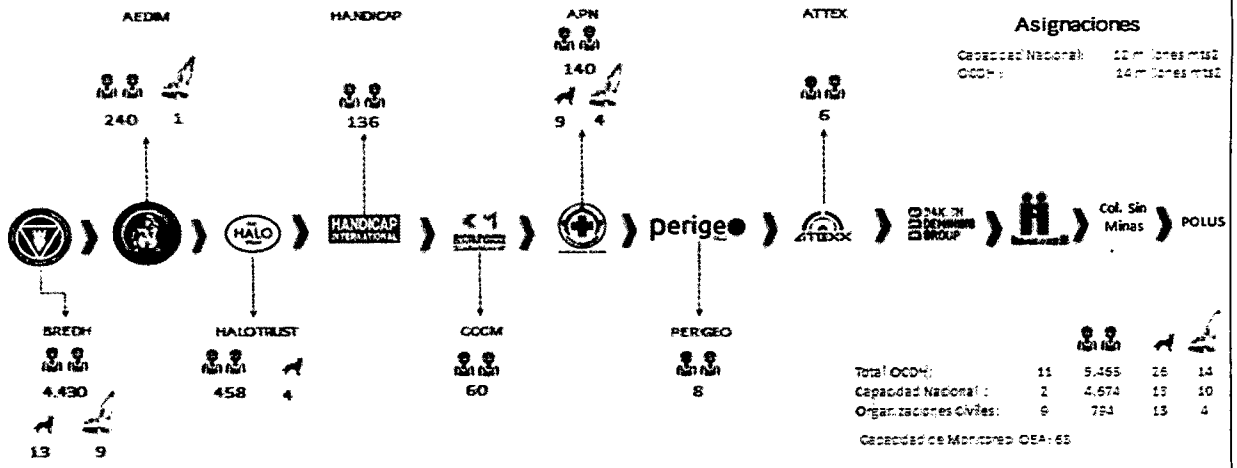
AEDIM

240 1

HANDICAP

136

APN

140

9 4

ATTEX

6

Asignaciones

Capacidad Nacional: 12 millones mts2
OCDH: 24 millones mts2

HALO

HANDICAP INTERNATIONAL

perigeo

ATEXX

Col. Sin Minas

POLUS

BREDH

4.430

13 9

HALOTRUST

458 4

CCCM

60

PERGEO

8

| | | | | |
|---|---|---|---|---|
| Total OCDH: | 11 | 5.465 | 26 | 14 |
| Capacidad Nacional: | 2 | 4.674 | 13 | 10 |
| Organizaciones Civiles: | 9 | 791 | 13 | 4 |

Capacidad de Monitoreo OEA: 65